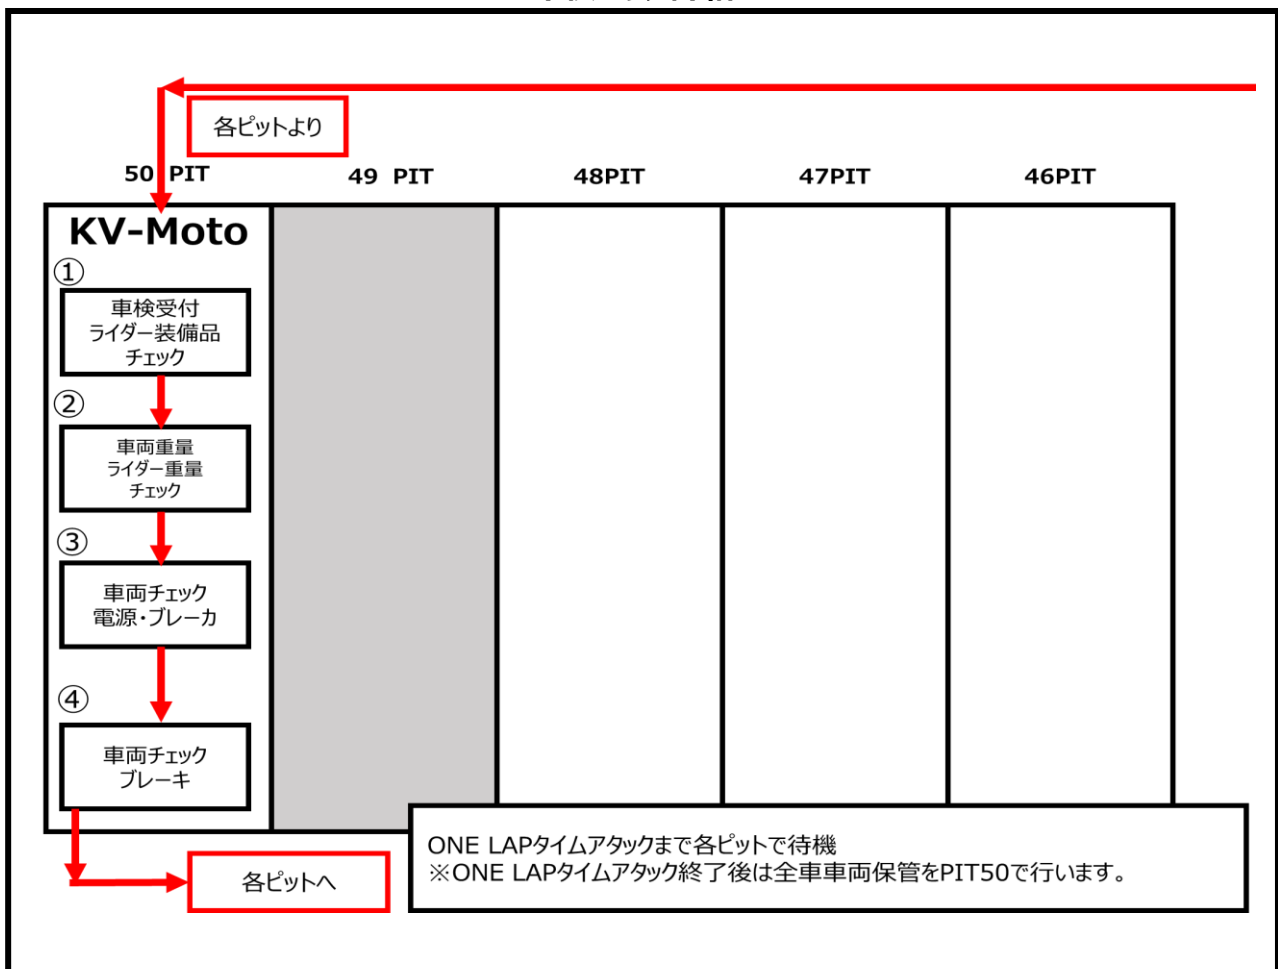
各ピットより

50 PIT

49 PIT

48PIT

47PIT

46PIT

KV-Moto

①
車検受付
ライダー装備品
チェック

②
車両重量
ライダー重量
チェック

③
車両チェック
電源・ブレーカ

④
車両チェック
ブレーキ

各ピットへ

ONE LAPタイムアタックまで各ピットで待機
※ONE LAPタイムアタック終了後は全車車両保管をPIT50で行います。